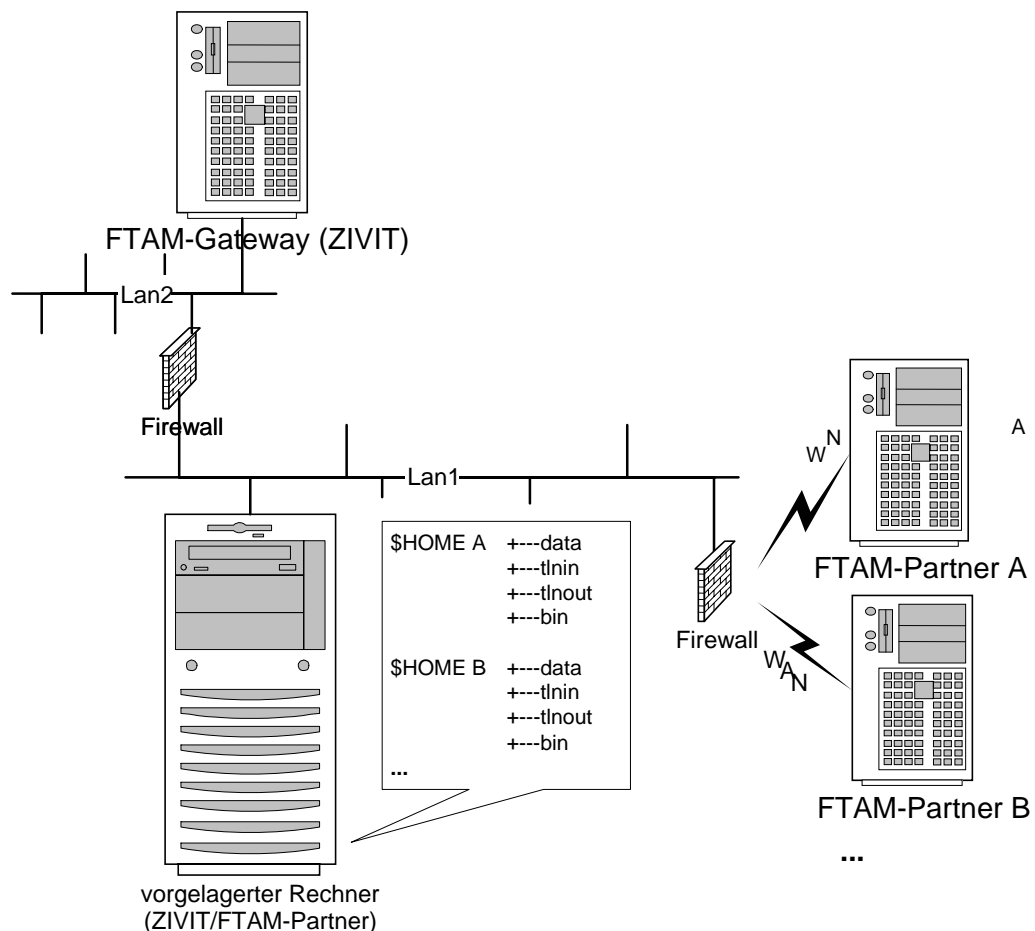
FTAM-Gateway (ZIVIT)

Lan2

Firewall

Lan1

W N A

FTAM-Partner A

$HOME A +---data
+---tlnin
+---tlnout
+---bin

$HOME B +---data
+---tlnin
+---tlnout
+---bin

...

Firewall

W A N

FTAM-Partner B

...

vorgelagerter Rechner (ZIVIT/FTAM-Partner)